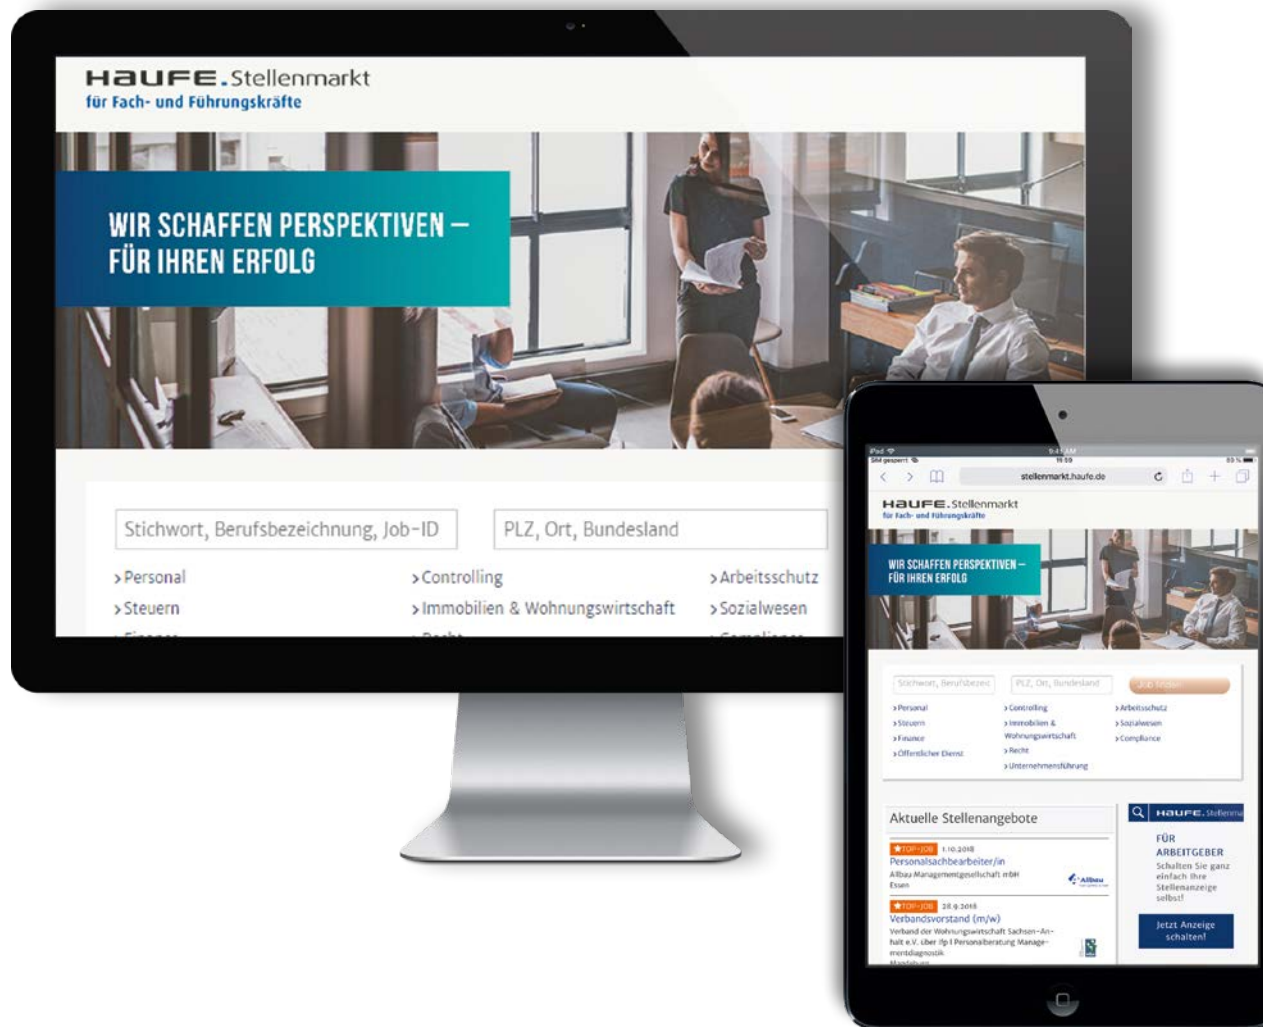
HAUFE.Stellenmarkt
für Fach- und Führungskräfte

WIR SCHAFFEN PERSPEKTIVEN – FÜR IHREN ERFOLG

Stichwort, Berufsbezeichnung, Job-ID

PLZ, Ort, Bundesland

> Personal
> Steuern
> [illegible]

> Controlling
> Immobilien & Wohnungswirtschaft
> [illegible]

> Arbeitsschutz
> Sozialwesen
> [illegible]

iPad
9:41 AM
stellenmarkt.haufe.de

HAUFE.Stellenmarkt
für Fach- und Führungskräfte

WIR SCHAFFEN PERSPEKTIVEN – FÜR IHREN ERFOLG

Stichwort, Berufsbezeic

PLZ, Ort, Bundesland

Job finden

> Personal
> Steuern
> Finance
> Öffentlicher Dienst

> Controlling
> Immobilien & Wohnungswirtschaft
> Recht
> Unternehmensführung

> Arbeitsschutz
> Sozialwesen
> Compliance

Aktuelle Stellenangebote

TOP-JOB 1.10.2018
Personalsachbearbeiter/in
Allbau Managementgesellschaft mbH
Essen

TOP-JOB 28.9.2018
Verbandsvorstand (m/w)
Verband der Wohnungswirtschaft Sachsen-Anhalt e.V. über ifp I Personalberatung Managementdiagnostik
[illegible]

HAUFE. Stellenma

FÜR ARBEITGEBER
Schalten Sie ganz einfach Ihre Stellenanzeige selbst!

Jetzt Anzeige schalten!